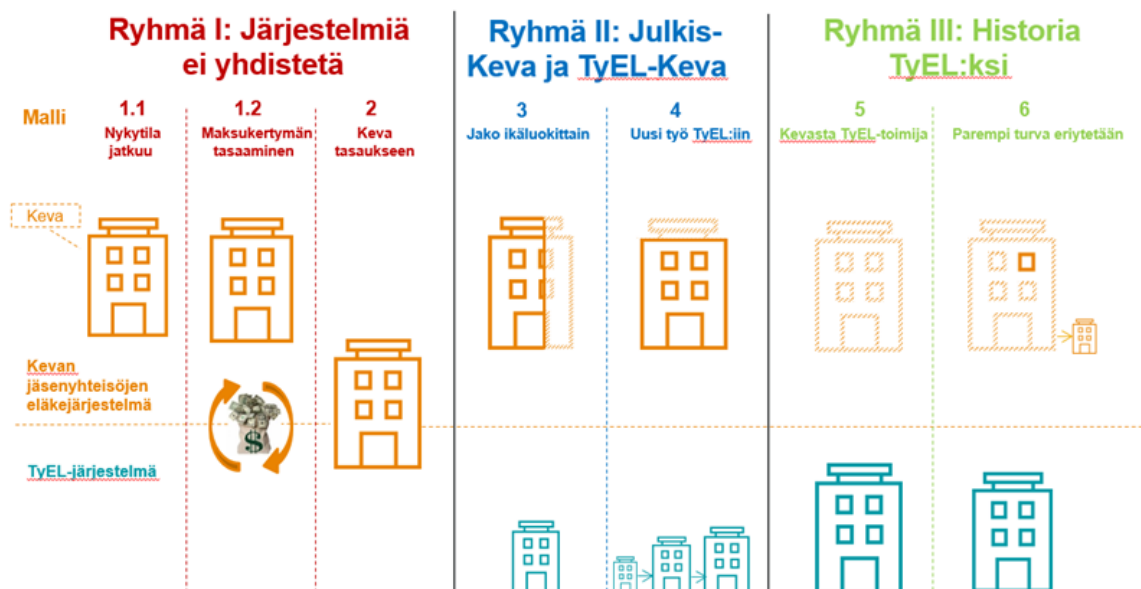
Ryhmä I: Järjestelmiä ei yhdistetä

Ryhmä II: Julkis-Keva ja TyEL-Keva

Ryhmä III: Historia TyEL:ksi

Malli

1.1
Nykytila jatkuu

1.2
Maksukertymän tasaaminen

2
Keva tasaukseen

3
Jako ikäluokittain

4
Uusi työ TyEL:iin

5
Kevasta TyEL-toimija

6
Parempi turva eriytetään

Keva

Kevan jäsenyhteisöjen eläkejärjestelmä

TyEL-järjestelmä